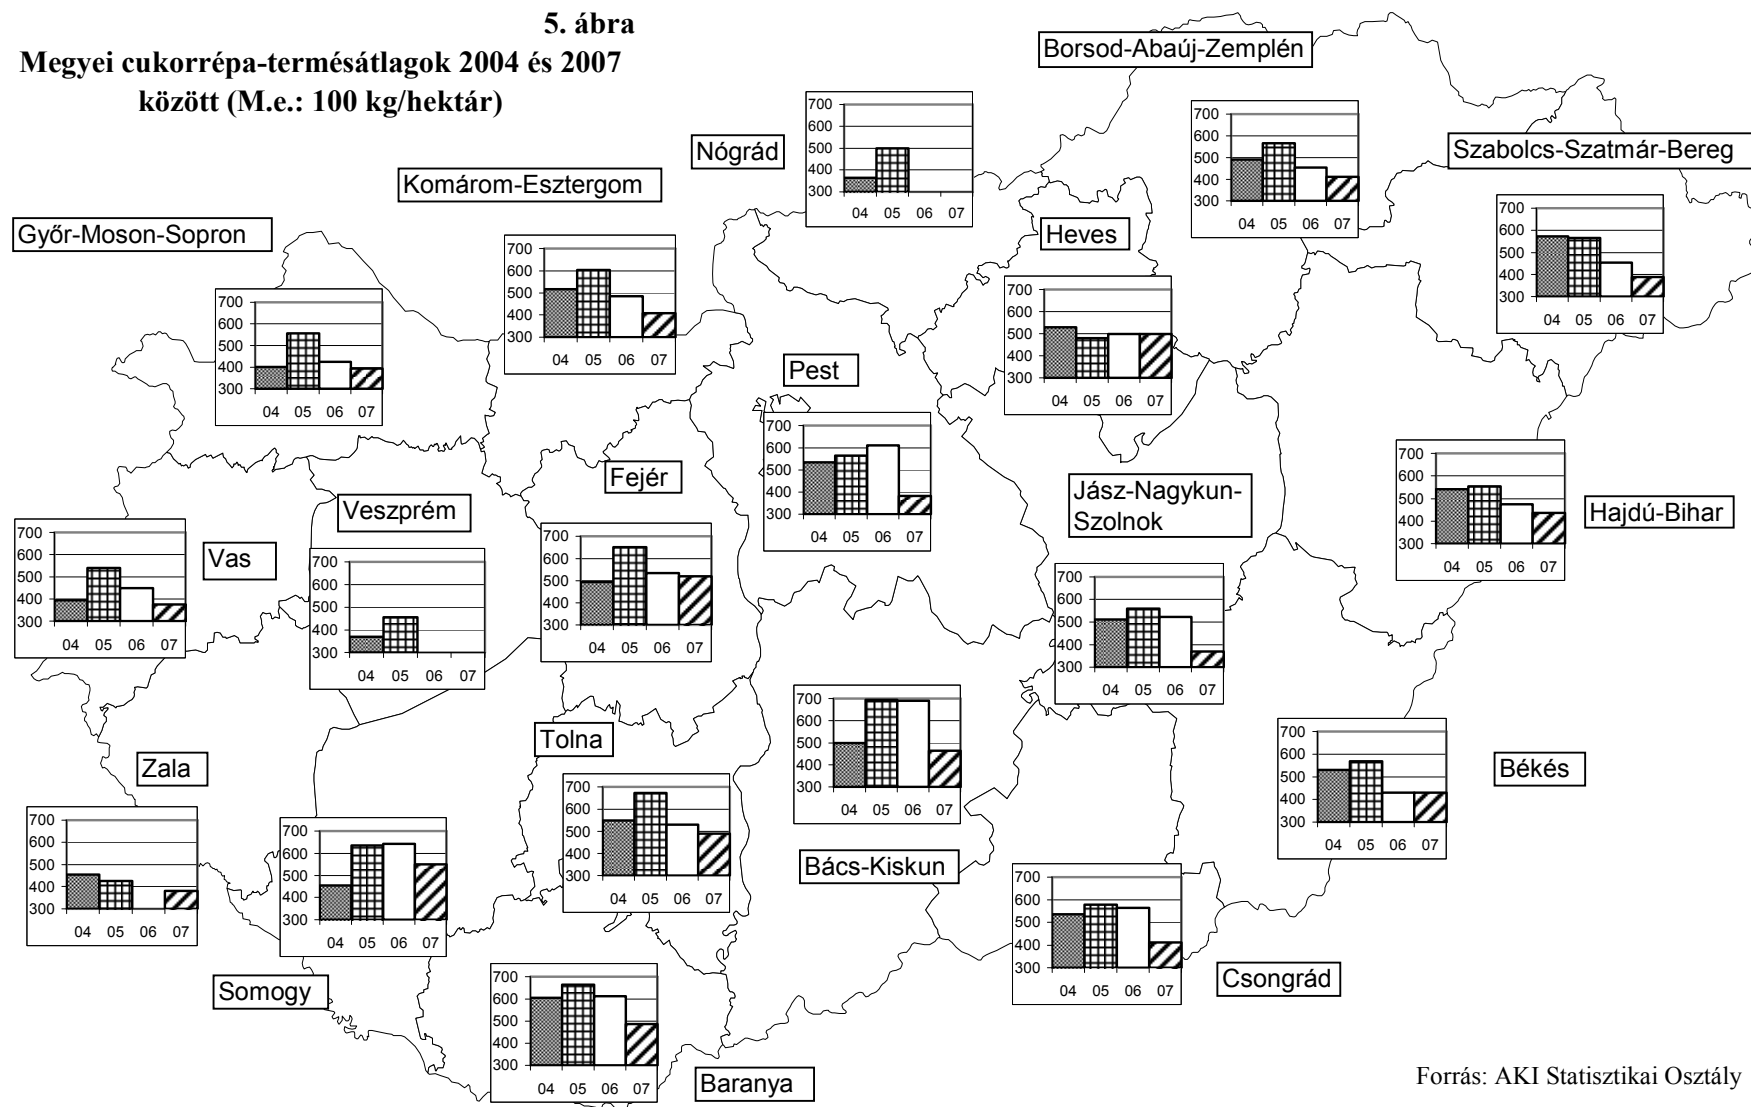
5. ábra
Megyei cukorrépa-termésátlagok 2004 és 2007 között (M.e.: 100 kg/hektár)

Borsod-Abaúj-Zemplén
700 600 500 400 300
04 05 06 07

Nógrád
700 600 500 400 300
04 05 06 07

Szabolcs-Szatmár-Bereg
700 600 500 400 300
04 05 06 07

Komárom-Esztergom
700 600 500 400 300
04 05 06 07

Győr-Moson-Sopron
700 600 500 400 300
04 05 06 07

Heves
700 600 500 400 300
04 05 06 07

Pest
700 600 500 400 300
04 05 06 07

Fejér
700 600 500 400 300
04 05 06 07

Jász-Nagykun-Szolnok
700 600 500 400 300
04 05 06 07

Hajdú-Bihar
700 600 500 400 300
04 05 06 07

Veszprém
700 600 500 400 300
04 05 06 07

Vas
700 600 500 400 300
04 05 06 07

Tolna
700 600 500 400 300
04 05 06 07

Bács-Kiskun
700 600 500 400 300
04 05 06 07

Békés
700 600 500 400 300
04 05 06 07

Zala
700 600 500 400 300
04 05 06 07

Somogy
700 600 500 400 300
04 05 06 07

Csongrád
700 600 500 400 300
04 05 06 07

Baranya
700 600 500 400 300
04 05 06 07

Forrás: AKI Statisztikai Osztály